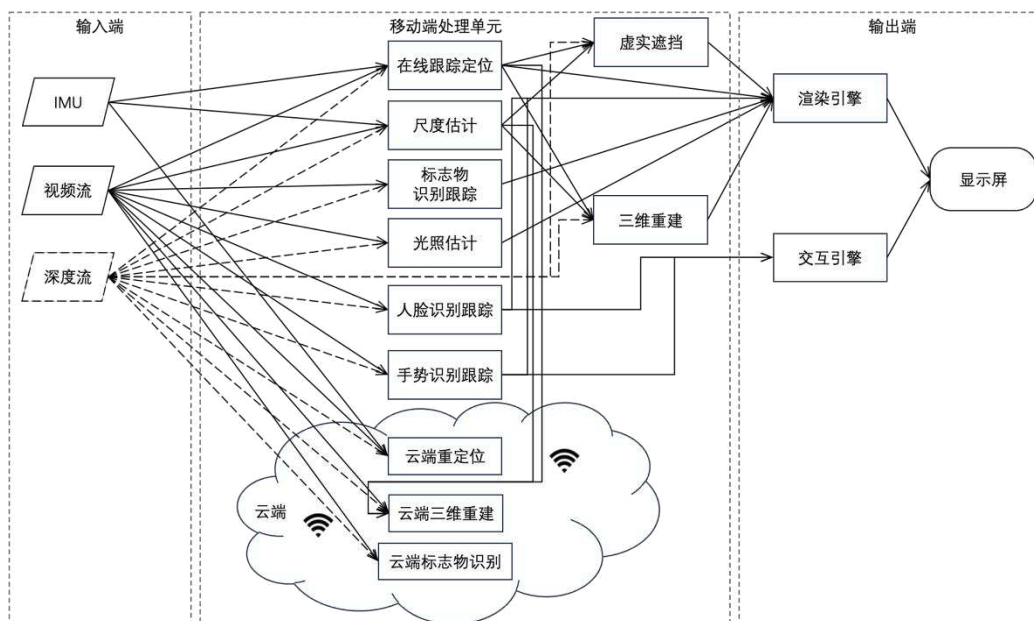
输入端

移动端处理单元

输出端

IMU

视频流

深度流

在线跟踪定位

尺度估计

标志物识别跟踪

光照估计

人脸识别跟踪

手势识别跟踪

虚实遮挡

三维重建

渲染引擎

交互引擎

显示屏

云端

云端重定位

云端三维重建

云端标志物识别